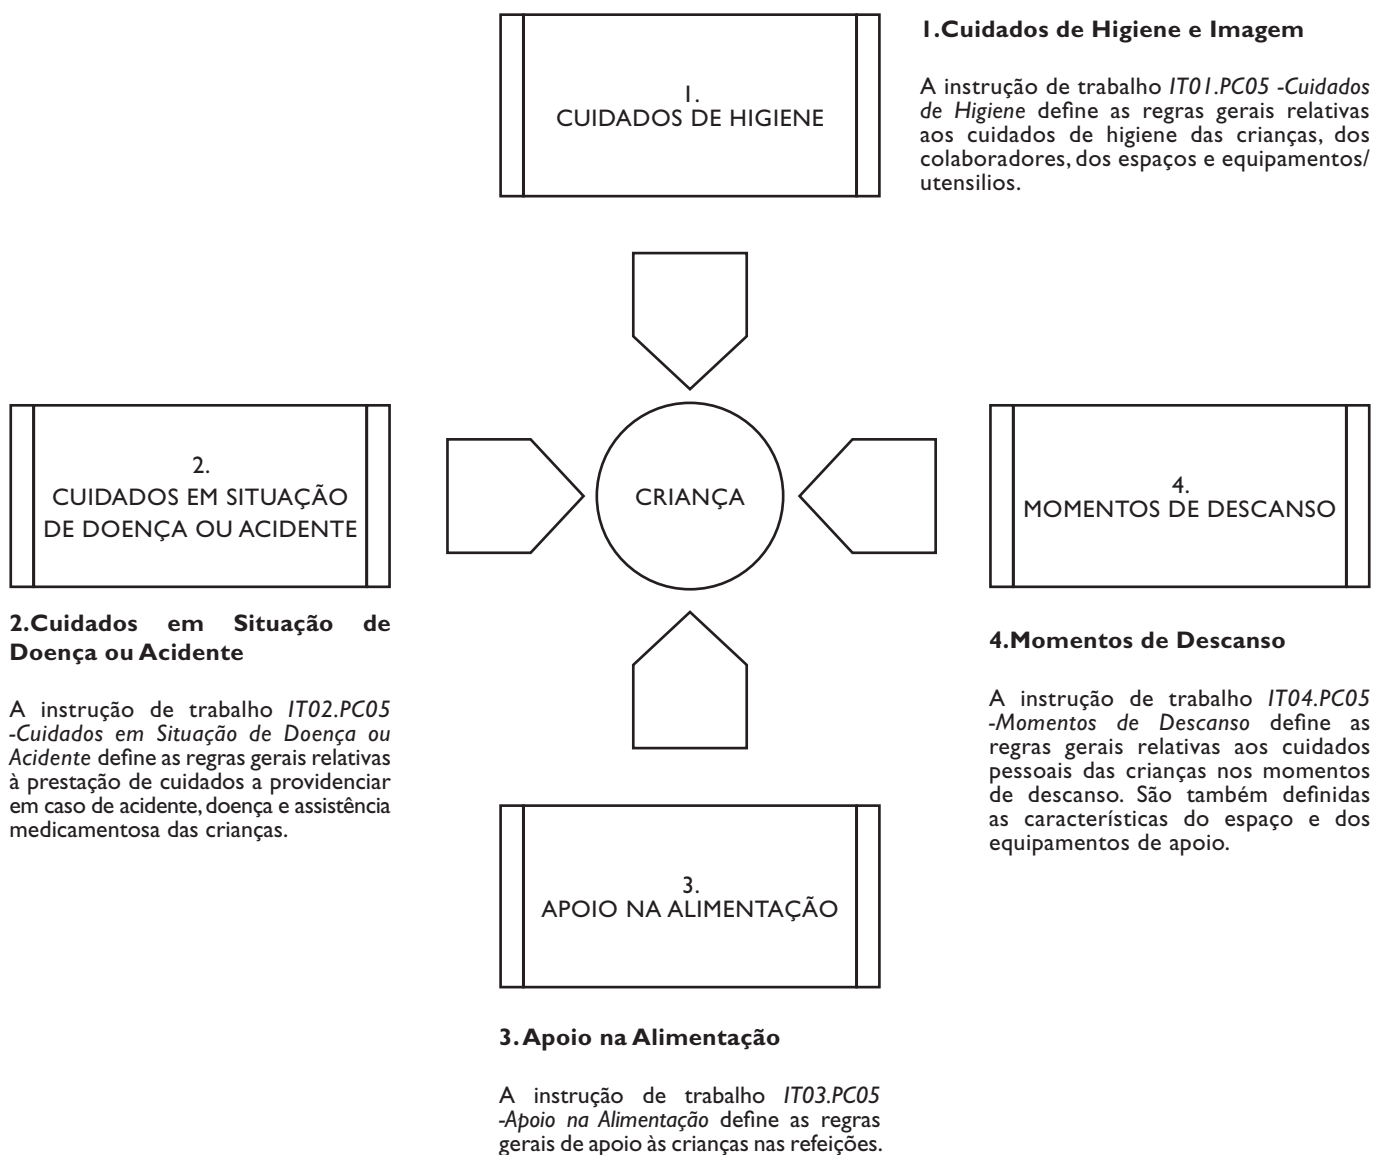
1.
CUIDADOS DE HIGIENE

1.Cuidados de Higiene e Imagem

A instrução de trabalho *IT01.PC05 -Cuidados de Higiene* define as regras gerais relativas aos cuidados de higiene das crianças, dos colaboradores, dos espaços e equipamentos/ utensilios.

2.
CUIDADOS EM SITUAÇÃO DE DOENÇA OU ACIDENTE

CRIANÇA

4.
MOMENTOS DE DESCANSO

2.Cuidados em Situação de Doença ou Acidente

A instrução de trabalho *IT02.PC05 -Cuidados em Situação de Doença ou Acidente* define as regras gerais relativas à prestação de cuidados a providenciar em caso de acidente, doença e assistência medicamentosa das crianças.

4.Momentos de Descanso

A instrução de trabalho *IT04.PC05 -Momentos de Descanso* define as regras gerais relativas aos cuidados pessoais das crianças nos momentos de descanso. São também definidas as características do espaço e dos equipamentos de apoio.

3.
APOIO NA ALIMENTAÇÃO

3. Apoio na Alimentação

A instrução de trabalho *IT03.PC05 -Apoio na Alimentação* define as regras gerais de apoio às crianças nas refeições.